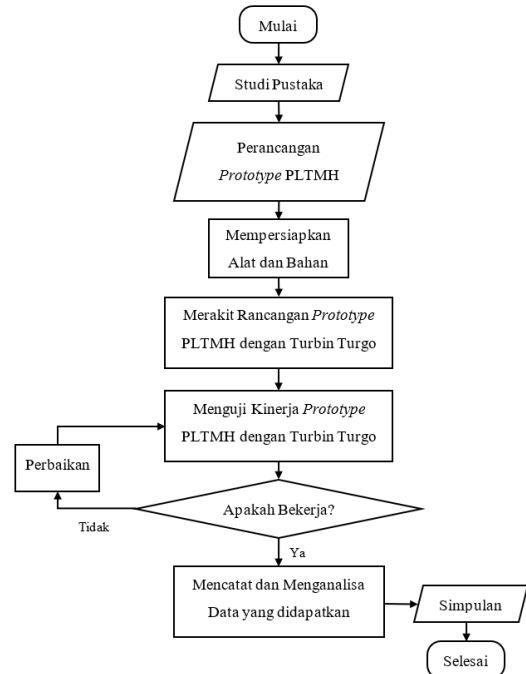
Mulai

Studi Pustaka

Perancangan Prototype PLTMH

Mempersiapkan Alat dan Bahan

Merakit Rancangan Prototype PLTMH dengan Turbin Turgo

Menguji Kinerja Prototype PLTMH dengan Turbin Turgo

Perbaikan

Apakah Bekerja?

Tidak

Ya

Mencatat dan Menganalisa Data yang didapatkan

Simpulan

Selesai